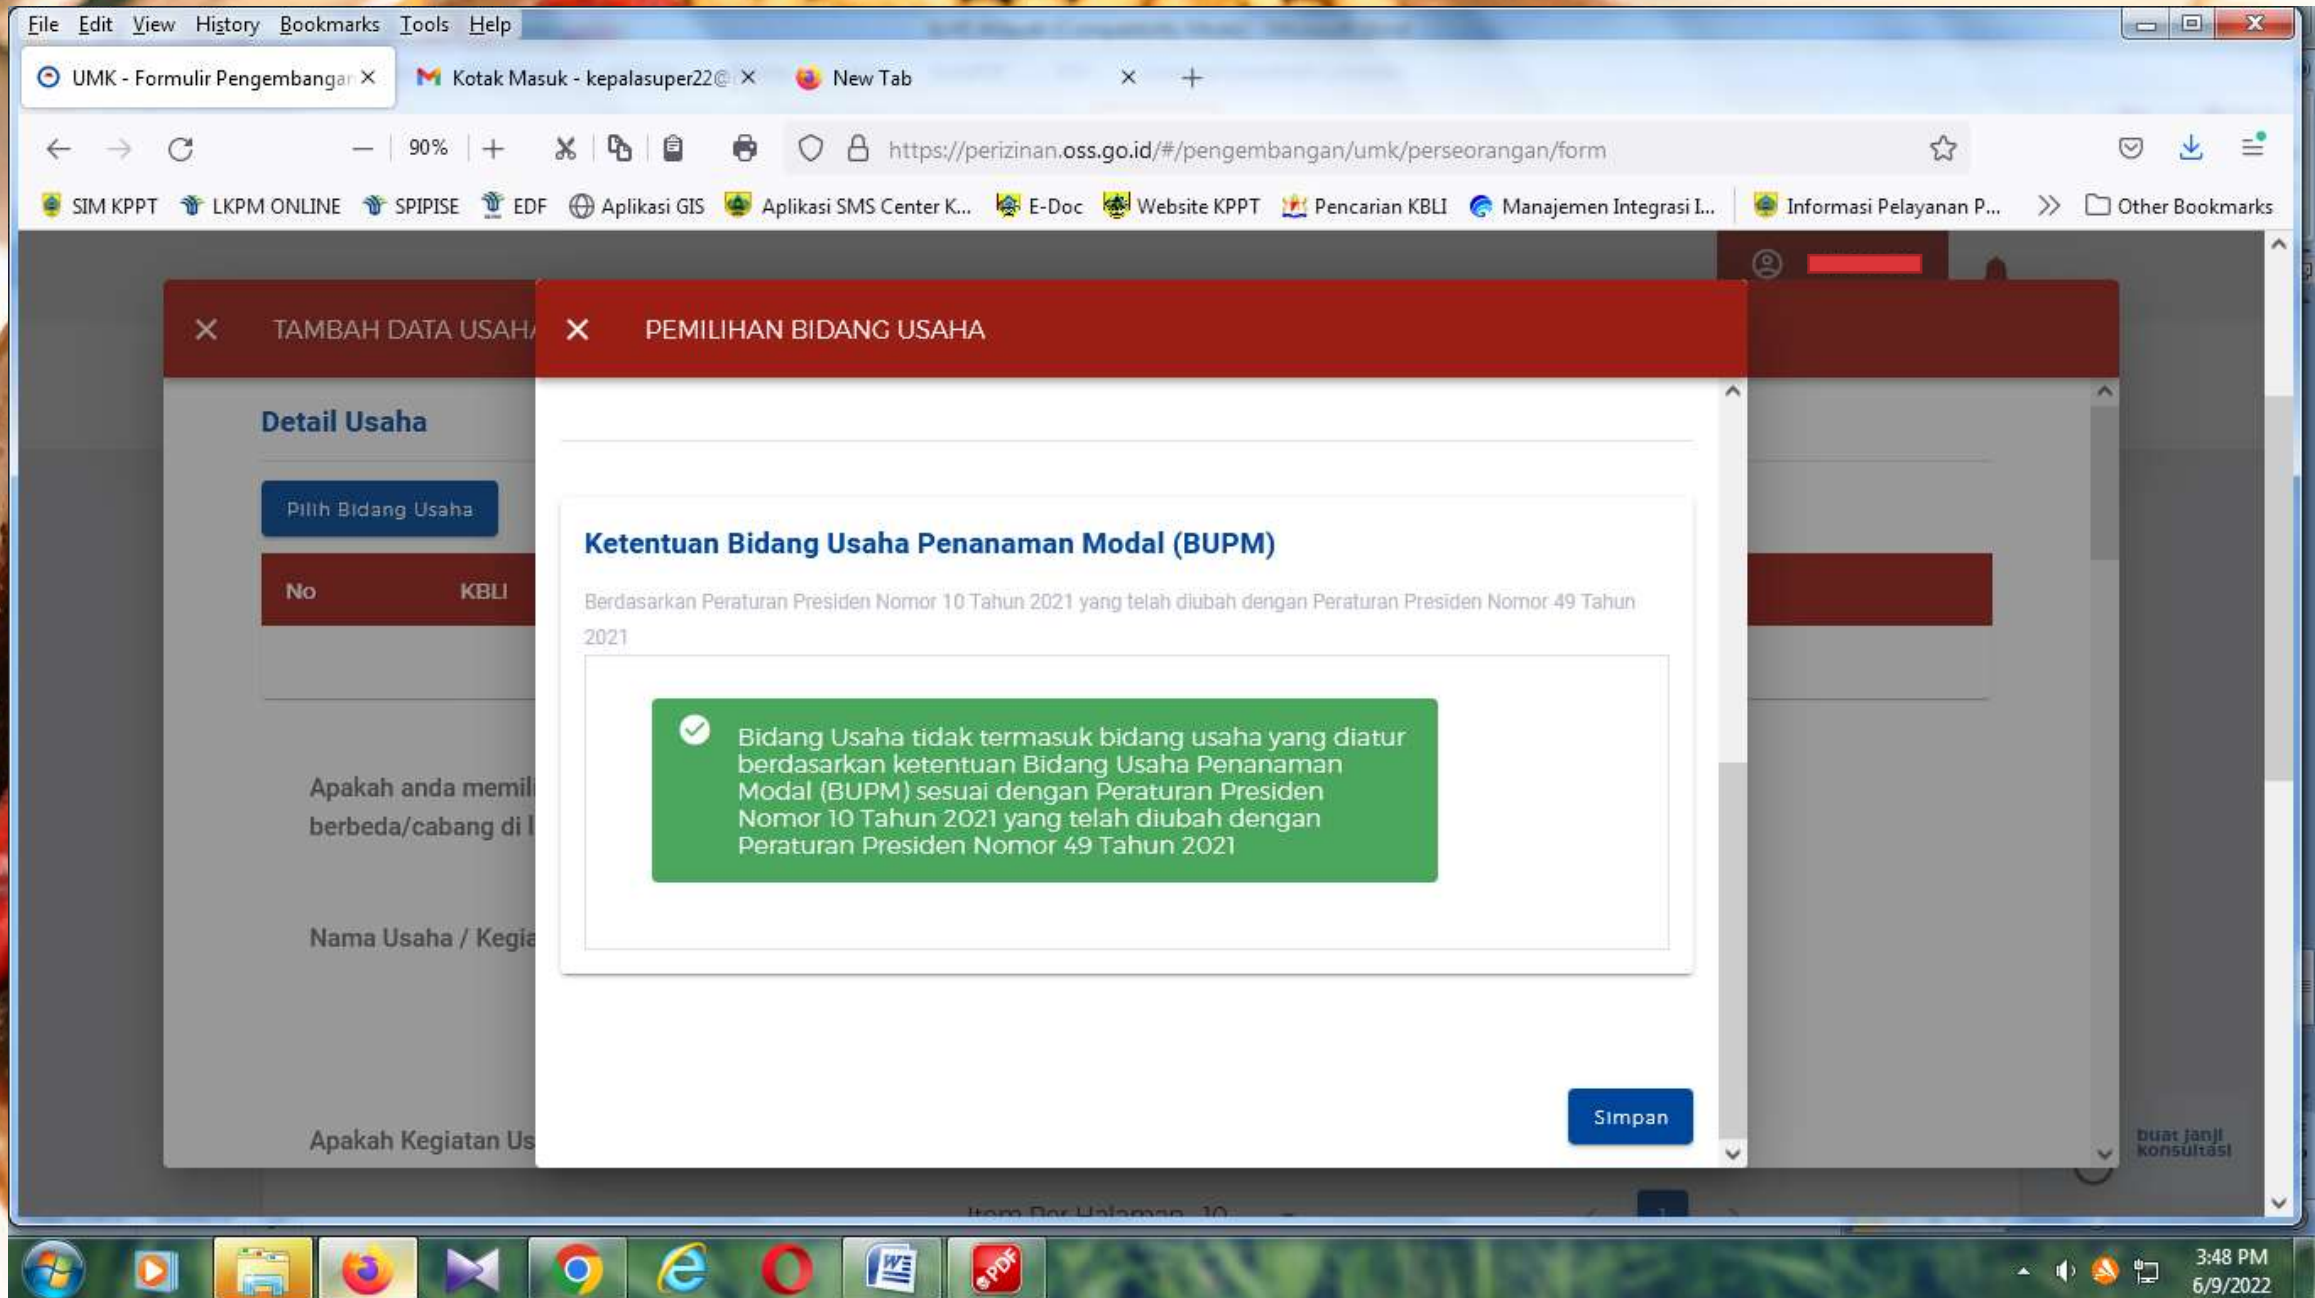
File Edit View History Bookmarks Tools Help

UMK - Formulir Pengembangan × Kotak Masuk - kepalasuper22@ × New Tab × +

90%

https://perizinan.oss.go.id/#/pengembangan/umk/perseorangan/form

SIM KPPT LKPM ONLINE SPIPISE EDF Aplikasi GIS Aplikasi SMS Center K... E-Doc Website KPPT Pencarian KBLI Manajemen Integrasi I... Informasi Pelayanan P... Other Bookmarks

× TAMBAH DATA USAHA

Detail Usaha

Pilih Bidang Usaha

No KBLI

Apakah anda memil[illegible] berbeda/cabang di l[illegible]

Nama Usaha / Kegia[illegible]

Apakah Kegiatan Us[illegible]

× PEMILIHAN BIDANG USAHA

Ketentuan Bidang Usaha Penanaman Modal (BUPM)

Berdasarkan Peraturan Presiden Nomor 10 Tahun 2021 yang telah diubah dengan Peraturan Presiden Nomor 49 Tahun 2021

Bidang Usaha tidak termasuk bidang usaha yang diatur berdasarkan ketentuan Bidang Usaha Penanaman Modal (BUPM) sesuai dengan Peraturan Presiden Nomor 10 Tahun 2021 yang telah diubah dengan Peraturan Presiden Nomor 49 Tahun 2021

Simpan

buat janji konsultasi

Item Per Halaman 10

3:48 PM
6/9/2022